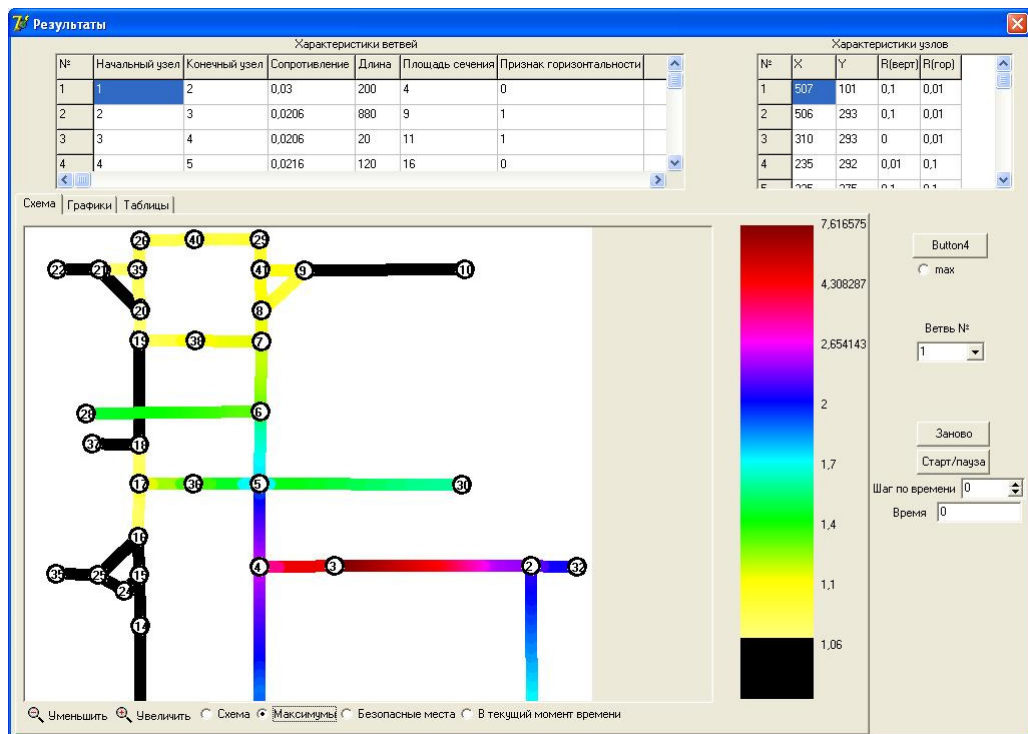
Результаты

Характеристики ветвей

| № | Начальный узел | Конечный узел | Сопротивление | Длина | Площадь сечения | Признак горизонтальности |
|---|---|---|---|---|---|---|
| 1 | 1 | 2 | 0,03 | 200 | 4 | 0 |
| 2 | 2 | 3 | 0,0206 | 880 | 9 | 1 |
| 3 | 3 | 4 | 0,0206 | 20 | 11 | 1 |
| 4 | 4 | 5 | 0,0216 | 120 | 16 | 0 |

Характеристики узлов

| № | X | Y | R(верт) | R(гор) |
|---|---|---|---|---|
| 1 | 507 | 101 | 0,1 | 0,01 |
| 2 | 506 | 293 | 0,1 | 0,01 |
| 3 | 310 | 293 | 0 | 0,01 |
| 4 | 235 | 292 | 0,01 | 0,1 |
| 5 | 235 | 275 | 0,1 | 0,1 |

Схема | Графики | Таблицы

26 40 29 22 21 39 41 9 10 20 8 19 38 7 28 6 37 18 17 36 5 30 16 4 3 2 32 35 25 15 24 14

7,616575
4,308287
2,654143
2
1,7
1,4
1,1
1,06

Button4
max
Ветвь №
1
Заново
Старт/пауза
Шаг по времени 0
Время 0

Уменьшить Увеличить Схема Максимумы Безопасные места В текущий момент времени